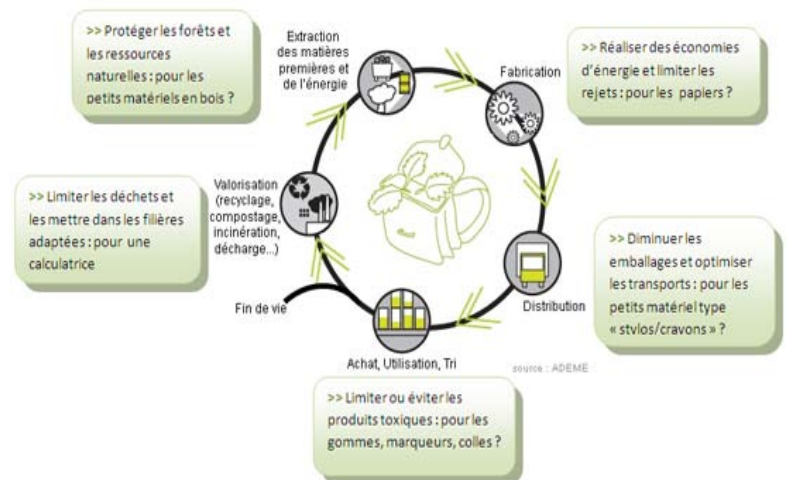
>> Protéger les forêts et les ressources naturelles : pour les petits matériels en bois ?

Extraction des matières premières et de l'énergie

Fabrication

>> Réaliser des économies d'énergie et limiter les rejets : pour les papiers ?

>> Limiter les déchets et les mettre dans les filières adaptées : pour une calculatrice

Valorisation (recyclage, compostage, incinération, décharge...)

>> Diminuer les emballages et optimiser les transports : pour les petits matériel type « stylos/crayons » ?

Distribution

Fin de vie

Achat, Utilisation, Tri

source : ADEME

>> Limiter ou éviter les produits toxiques : pour les gommes, marqueurs, colles ?